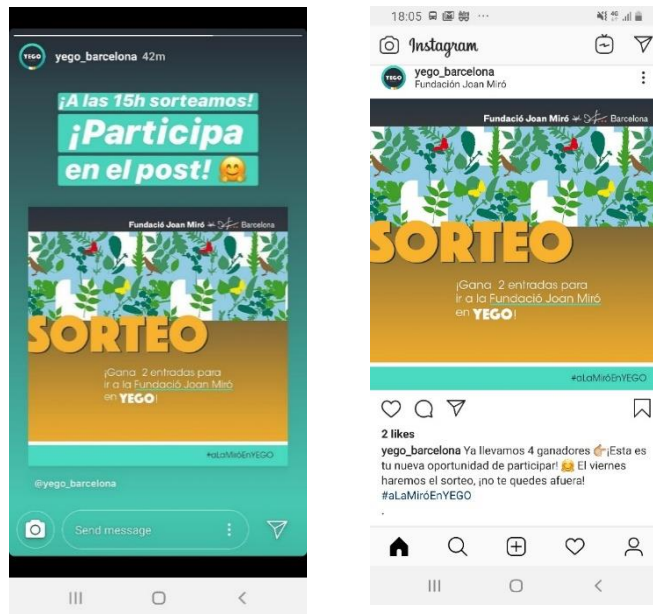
YEGO yego_barcelona 42m

¡A las 15h sorteamos!
¡Participa en el post! 🤗

Fundació Joan Miró Barcelona

SORTEO

¡Gana 2 entradas para ir a la Fundació Joan Miró en YEGO!

#aLaMiróEnYEGO

@yego_barcelona

Send message

18:05

Instagram

yego_barcelona
Fundación Joan Miró

Fundació Joan Miró Barcelona

SORTEO

¡Gana 2 entradas para ir a la Fundació Joan Miró en YEGO!

#aLaMiróEnYEGO

2 likes

yego_barcelona Ya llevamos 4 ganadores 👉¡Esta es tu nueva oportunidad de participar! 🤗 El viernes haremos el sorteo, ¡no te quedes afuera! #aLaMiróEnYEGO